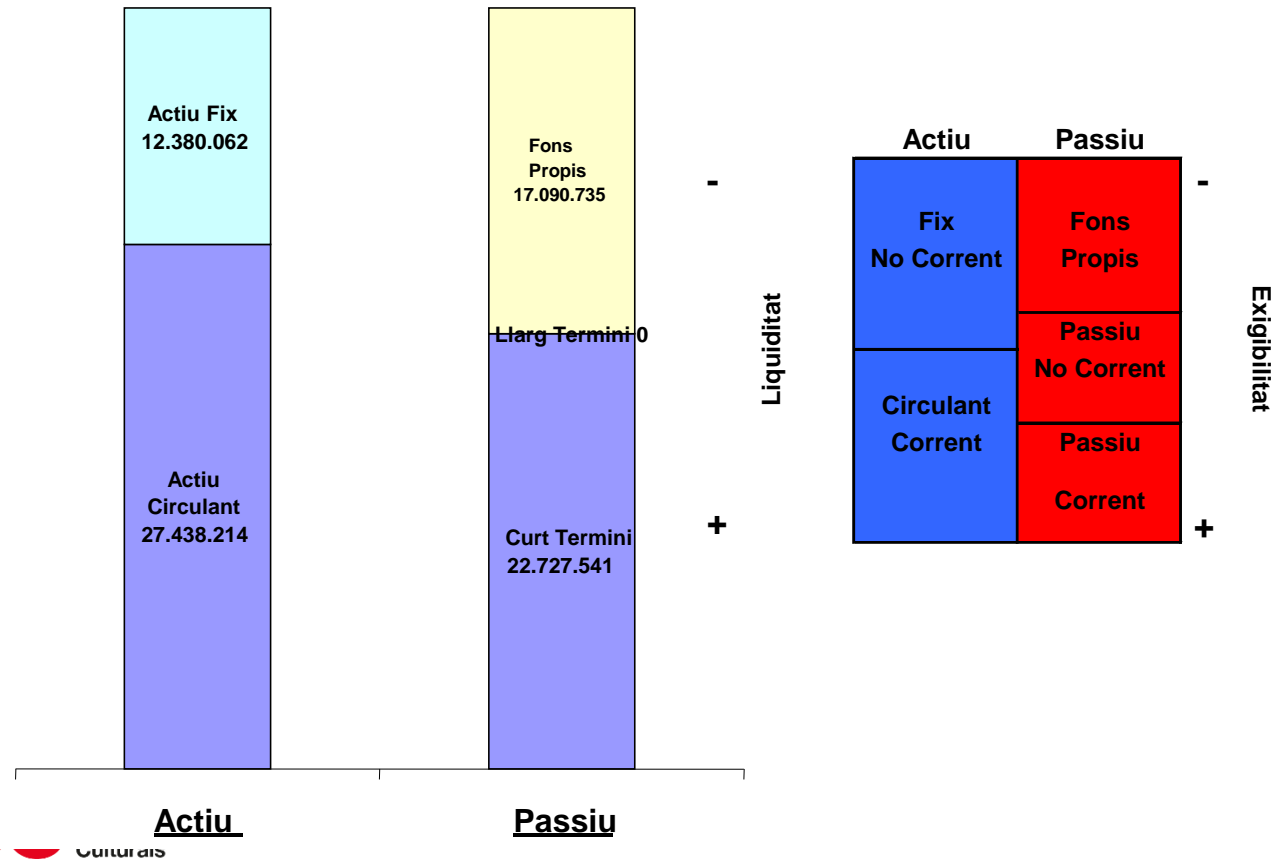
Actiu Fix
12.380.062

Actiu
Circulant
27.438.214

Fons
Propis
17.090.735

Llarg Termini 0

Curt Termini
22.727.541

Actiu

Passiu

-

Liquiditat

+

Actiu

Passiu

Fix
No Corrent

Circulant
Corrent

Fons
Propis

Passiu
No Corrent

Passiu
Corrent

-

Exigibilitat

+

Culturals